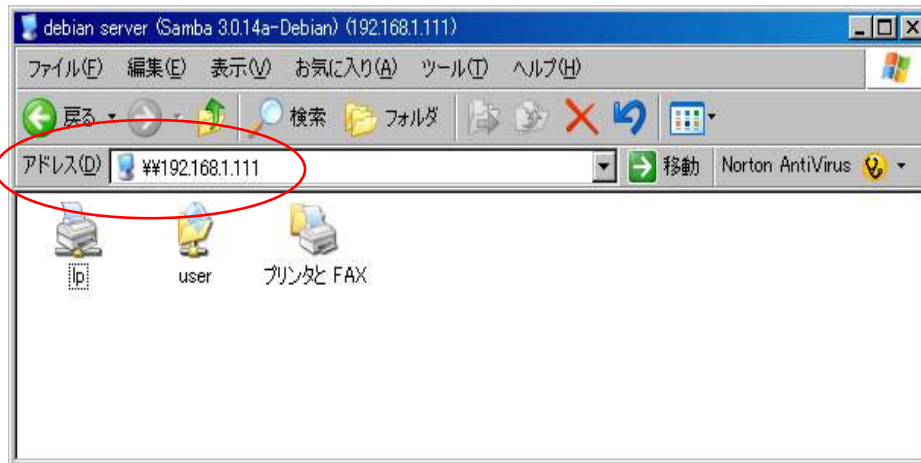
debian server (Samba 3.0.14a-Debian) (192.168.1.111)

ファイル(F) 編集(E) 表示(V) お気に入り(A) ツール(T) ヘルプ(H)

戻る 検索 フォルダ

アドレス(D) ¥¥192.168.1.111 移動 Norton AntiVirus

lp user プリンタと FAX